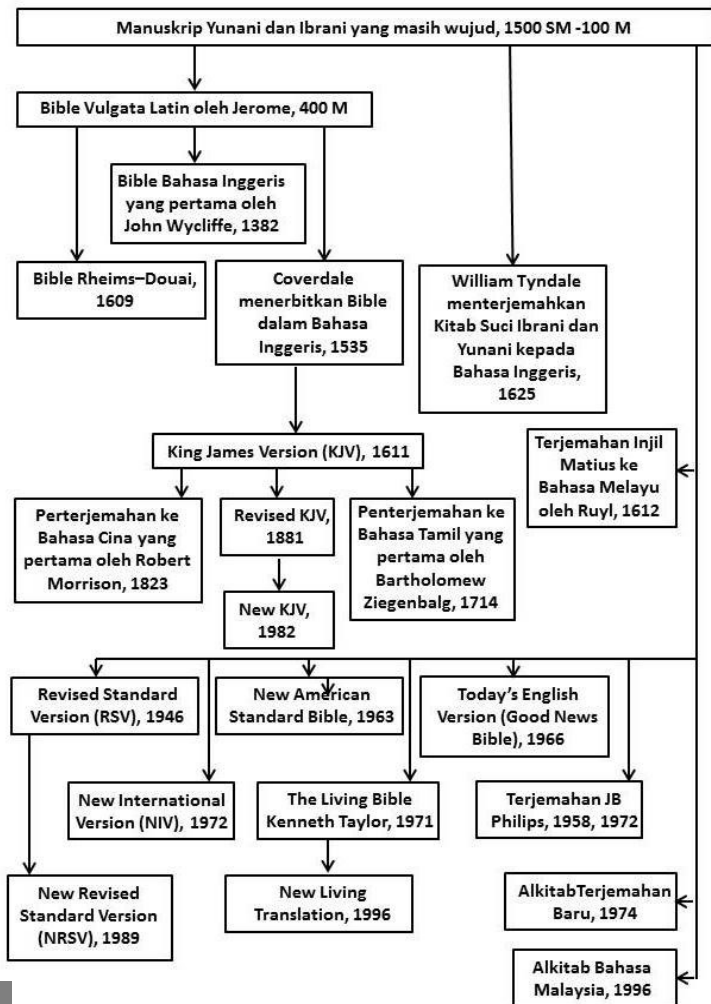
Manuskrip Yunani dan Ibrani yang masih wujud, 1500 SM -100 M

Bible Vulgata Latin oleh Jerome, 400 M

Bible Bahasa Inggeris yang pertama oleh John Wycliffe, 1382

Bible Rheims–Douai, 1609

Coverdale menerbitkan Bible dalam Bahasa Inggeris, 1535

William Tyndale menterjemahkan Kitab Suci Ibrani dan Yunani kepada Bahasa Inggeris, 1625

King James Version (KJV), 1611

Terjemahan Injil Matius ke Bahasa Melayu oleh Ruyl, 1612

Perterjemahan ke Bahasa Cina yang pertama oleh Robert Morrison, 1823

Revised KJV, 1881

Penterjemahan ke Bahasa Tamil yang pertama oleh Bartholomew Ziegenbalg, 1714

New KJV, 1982

Revised Standard Version (RSV), 1946

New American Standard Bible, 1963

Today's English Version (Good News Bible), 1966

New International Version (NIV), 1972

The Living Bible Kenneth Taylor, 1971

Terjemahan JB Philips, 1958, 1972

New Revised Standard Version (NRSV), 1989

New Living Translation, 1996

AlkitabTerjemahan Baru, 1974

Alkitab Bahasa Malaysia, 1996